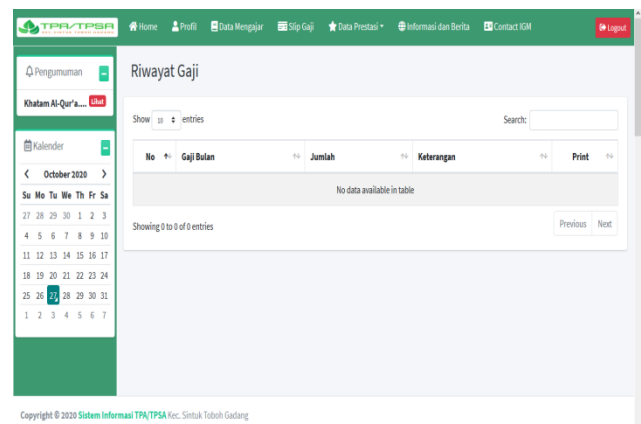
TPA/TPSA KEC SINTUK TOBOH GADANG

Home Profil Data Mengajar Slip Gaji Data Prestasi Informasi dan Berita Contact IGM Logout

Pengumuman

Khatam Al-Qur'a... Lihat

Kalender

October 2020

| Su | Mo | Tu | We | Th | Fr | Sa |
|---|---|---|---|---|---|---|
| 27 | 28 | 29 | 30 | 1 | 2 | 3 |
| 4 | 5 | 6 | 7 | 8 | 9 | 10 |
| 11 | 12 | 13 | 14 | 15 | 16 | 17 |
| 18 | 19 | 20 | 21 | 22 | 23 | 24 |
| 25 | 26 | 27 | 28 | 29 | 30 | 31 |
| 1 | 2 | 3 | 4 | 5 | 6 | 7 |

Riwayat Gaji

Show 10 entries

Search:

| No | Gaji Bulan | Jumlah | Keterangan | Print |
|---|---|---|---|---|
| No data available in table | | | | |

Showing 0 to 0 of 0 entries

Previous Next

Copyright © 2020 Sistem Informasi TPA/TPSA Kec. Sintuk Toboh Gadang